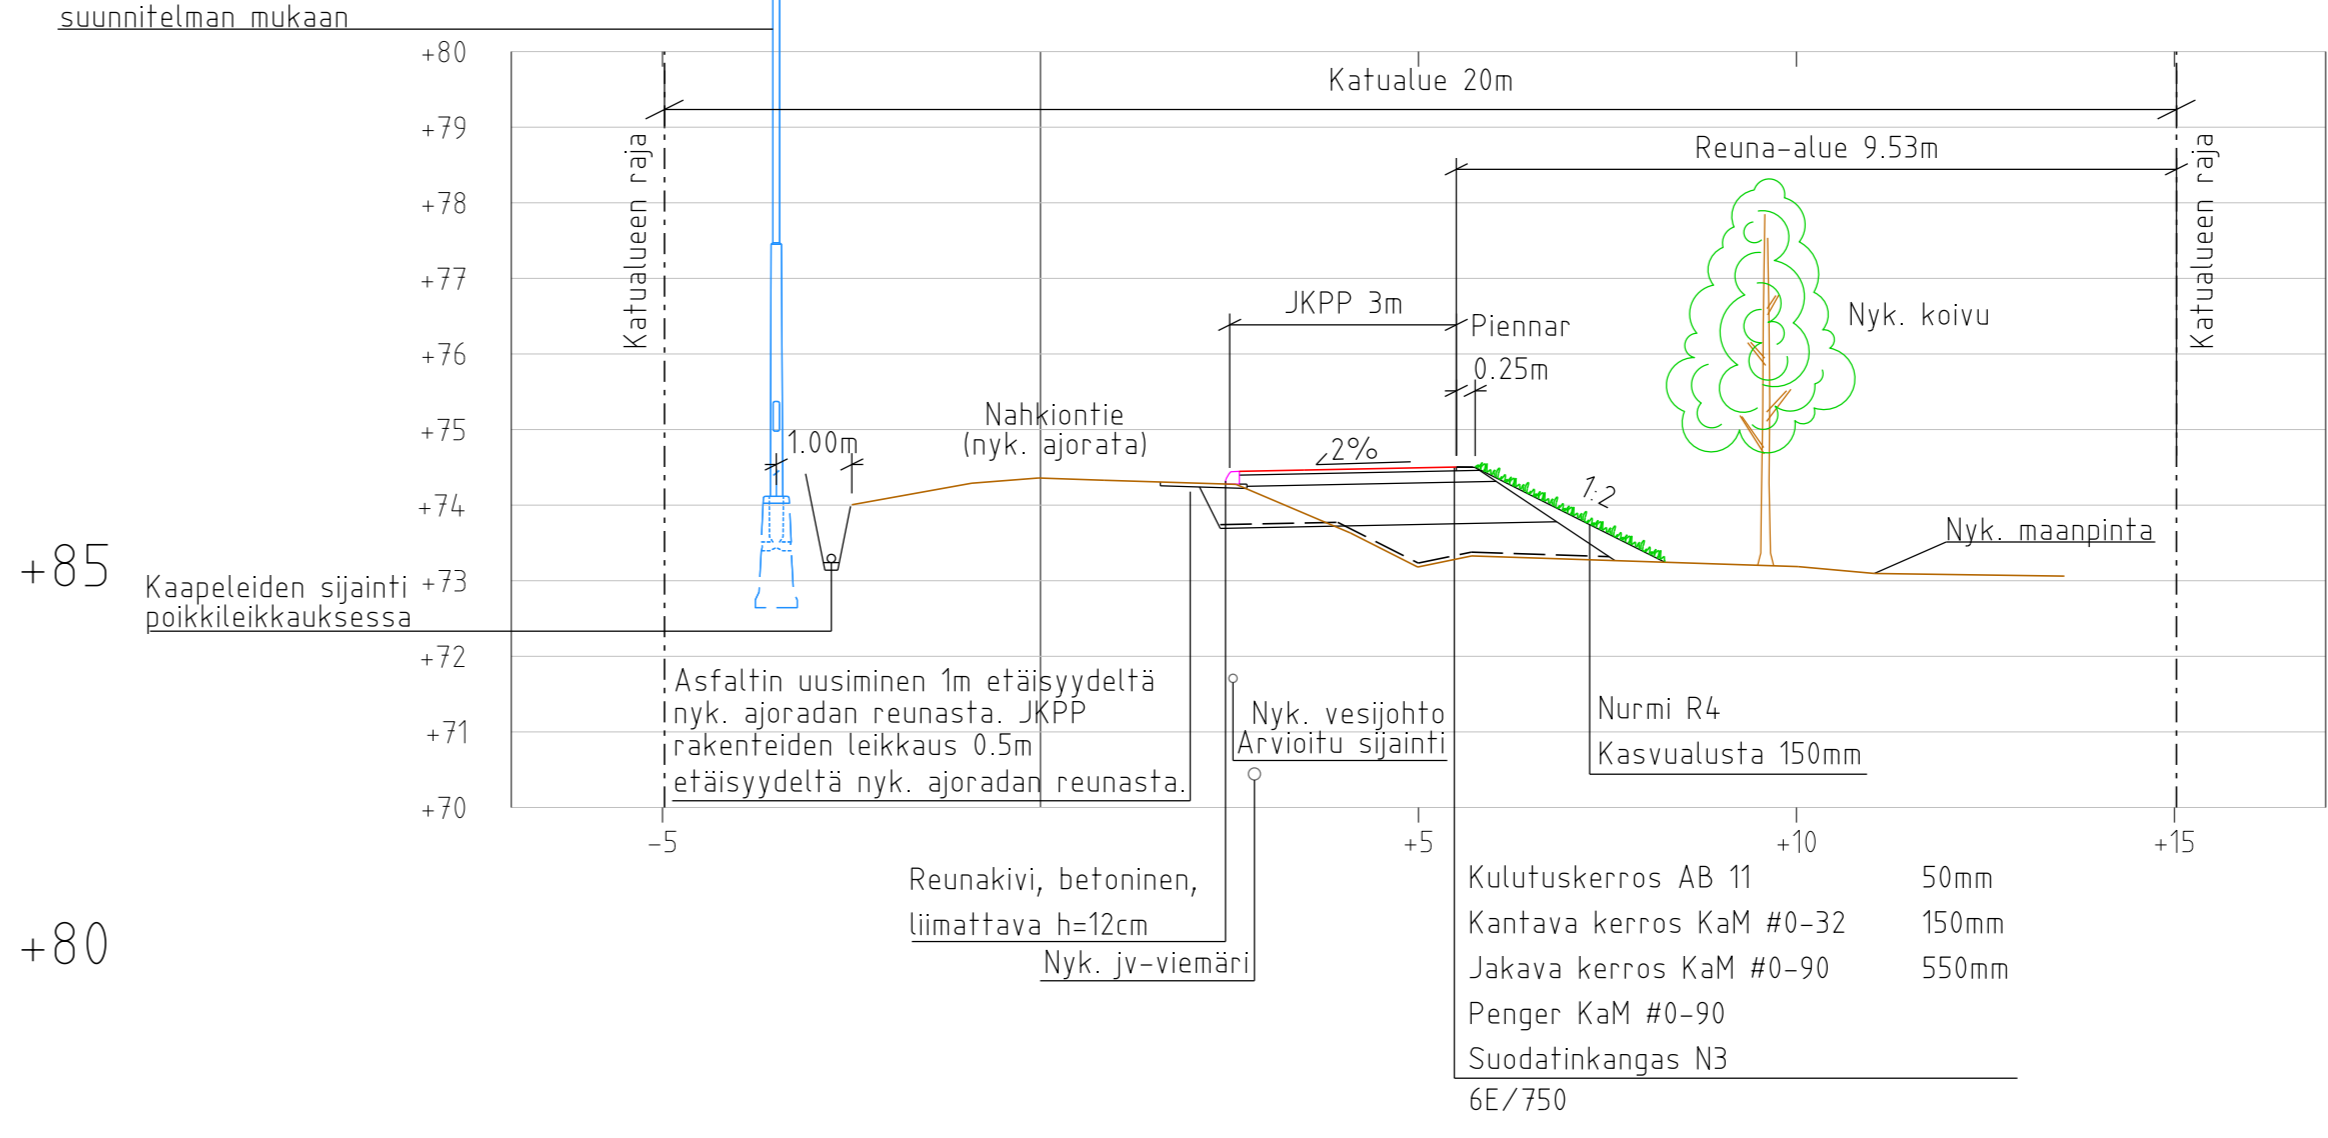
suunnitelman mukaan

+80
+79
+78
+77
+76
+75
+74
+73
+72
+71
+70

-5
+5
+10
+15

Katualue 20m

Reuna-alue 9.53m

Katualueen raja

Katualueen raja

JKPP 3m

Piennar 0.25m

Nyk. koivu

Nahkiontie (nyk. ajorata)

1.00m

2%

1:2

Nyk. maanpinta

+85

Kaapeleiden sijainti poikkileikkauksessa

Asfaltin uusiminen 1m etäisyydeltä nyk. ajoradan reunasta. JKPP rakenteiden leikkaus 0.5m etäisyydeltä nyk. ajoradan reunasta.

Nyk. vesijohto Arvioitu sijainti

Nurmi R4

Kasvualusta 150mm

Reunakivi, betoninen, liimattava h=12cm

Nyk. jv-viemäri

+80

| Kulutuskerros AB 11 | 50mm |
|---|---|
| Kantava kerros KaM #0-32 | 150mm |
| Jakava kerros KaM #0-90 | 550mm |
| Penger KaM #0-90 | |
| Suodatinkangas N3 | |

6E/750